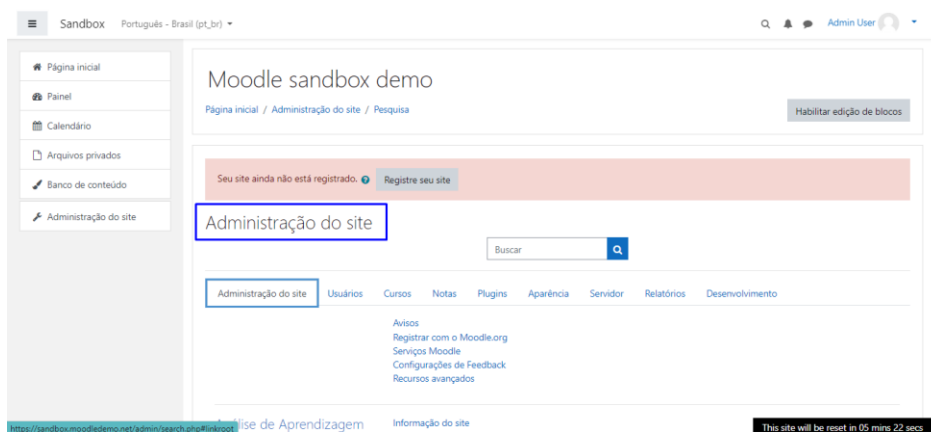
Sandbox Português - Brasil (pt_br)

Admin User

Página inicial

Painel

Calendário

Arquivos privados

Banco de conteúdo

Administração do site

Moodle sandbox demo

Página inicial / Administração do site / Pesquisa

Habilitar edição de blocos

Seu site ainda não está registrado. Registre seu site

Administração do site

Buscar

Administração do site Usuários Cursos Notas Plugins Aparência Servidor Relatórios Desenvolvimento

Avisos
Registrar com o Moodle.org
Serviços Moodle
Configurações de Feedback
Recursos avançados

https://sandbox.moodledemo.net/admin/search.php#linkroot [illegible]lise de Aprendizagem

Informação do site

This site will be reset in 05 mins 22 secs